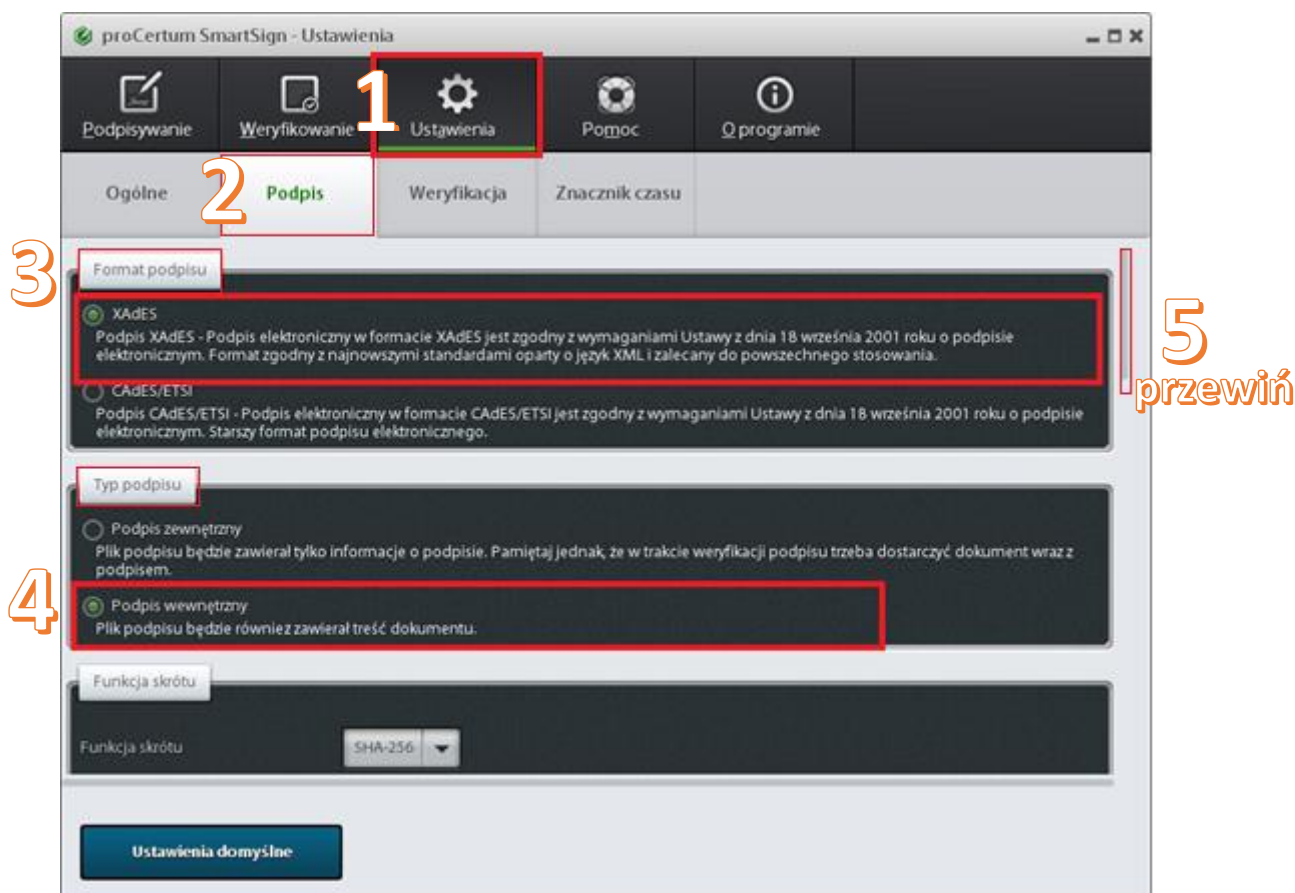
proCertum SmartSign - Ustawienia

Podpisywanie
Weryfikowanie
1
Ustawienia
Pomoc
O programie

Ogólne
2
Podpis
Weryfikacja
Znacznik czasu

3
Format podpisu

XAdES
Podpis XAdES - Podpis elektroniczny w formacie XAdES jest zgodny z wymaganiami Ustawy z dnia 18 września 2001 roku o podpisie elektronicznym. Format zgodny z najnowszymi standardami oparty o język XML i zalecany do powszechnego stosowania.

CAdES/ETSI
Podpis CAdES/ETSI - Podpis elektroniczny w formacie CAdES/ETSI jest zgodny z wymaganiami Ustawy z dnia 18 września 2001 roku o podpisie elektronicznym. Starszy format podpisu elektronicznego.

5
przewiń

Typ podpisu

Podpis zewnętrzny
Plik podpisu będzie zawierał tylko informacje o podpisie. Pamiętaj jednak, że w trakcie weryfikacji podpisu trzeba dostarczyć dokument wraz z podpisem.

4
Podpis wewnętrzny
Plik podpisu będzie również zawierał treść dokumentu.

Funkcja skrótu

Funkcja skrótu
SHA-256

Ustawienia domyślne